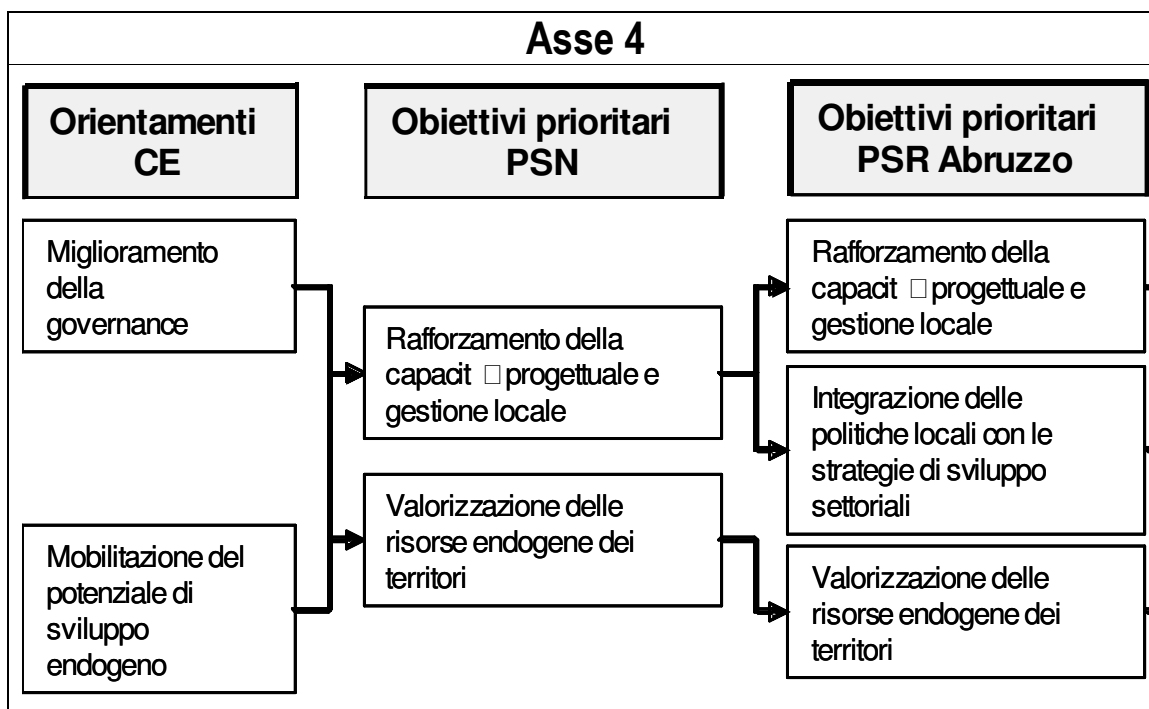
Asse 4

Orientamenti CE

Obiettivi prioritari PSN

Obiettivi prioritari PSR Abruzzo

Miglioramento della governance

Mobilitazione del potenziale di sviluppo endogeno

Rafforzamento della capacit □ progettuale e gestione locale

Valorizzazione delle risorse endogene dei territori

Rafforzamento della capacit □ progettuale e gestione locale

Integrazione delle politiche locali con le strategie di sviluppo settoriali

Valorizzazione delle risorse endogene dei territori